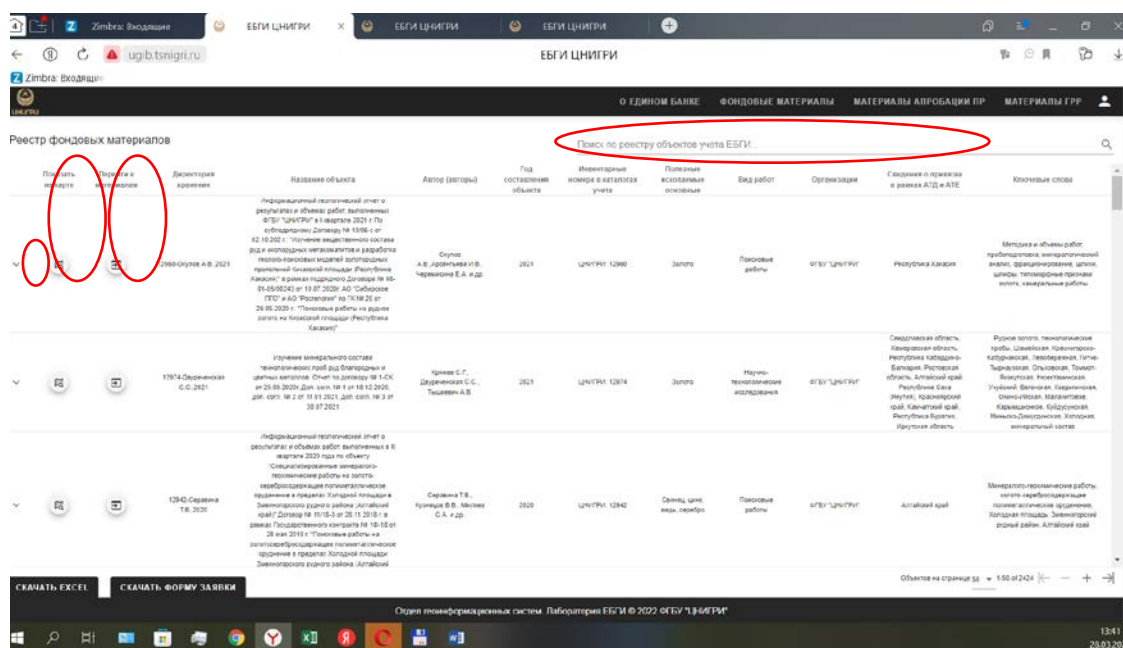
Zimbra: Входящие | ЕБГИ ЦНИГРИ | ЕБГИ ЦНИГРИ | ЕБГИ ЦНИГРИ

ugib.tsnigri.ru

ЕБГИ ЦНИГРИ

Zimbra: Входящие

ЦНИГРИ

О ЕДИНОМ БАНКЕ | ФОНДОВЫЕ МАТЕРИАЛЫ | МАТЕРИАЛЫ АПРОБАЦИИ ПР | МАТЕРИАЛЫ ГРР

Реестр фондовых материалов

Поиск по реестру объектов учета ЕБГИ...

| Показать на карте | Перейти к материалам | Директория хранения | Название объекта | Автор (авторы) | Год составления объекта | Инвентарные номера в каталогах учета | Полезные ископаемые основные | Вид работ | Организации | Сведения о привязке в рамках АТД и АТЕ | Ключевые слова |
|---|---|---|---|---|---|---|---|---|---|---|---|
| | | 12980-Скулов А.В.2021 | Информационный геологический отчет о результатах и объемах работ, выполненных ФГБУ "ЦНИГРИ" в I квартале 2021 г. По субподрядному Договору № 15/06-с от 02.10.2021 г. "Изучение вещественного состава руд и околорудных метасоматитов и разработка геолого-поисковых моделей золоторудных проявлений Сиховской площади (Республика Хакасия)" в рамках подрядного Договора № 86-01-05/00243 от 10.07.2020г. АО "Сибирское ПГО" и АО "Росгеология" по ГК № 20 от 26.05.2020 г. "Поисковые работы на рудное золото на Сиховской площади (Республика Хакасия)" | Скулов А.В., Арсентьева И.В., Чернявкина Е.А. и др. | 2021 | ЦНИГРИ: 12980 | Золото | Поисковые работы | ФГБУ "ЦНИГРИ" | Республика Хакасия | Методика и объемы работ, пробоподготовка, минералогический анализ, фракционирование, шлихи, шлифы, типоморфные признаки золота, камеральные работы |
| | | 12974-Двуреченская С.С.2021 | Изучение минерального состава технологических проб руд благородных и цветных металлов. Отчет по договору № 1-СК от 25.08.2020г. Доп. согл. № 1 от 18.12.2020, доп. согл. № 2 от 11.01.2021, доп. согл. № 3 от 30.07.2021 | Кряжев С.Г., Двуреченская С.С., Тюшкевич А.В. | 2021 | ЦНИГРИ: 12974 | Золото | Научно-технологические исследования | ФГБУ "ЦНИГРИ" | Свердловская область, Кемеровская область, Республика Кабардино-Балкария, Ростовская область, Алтайский край, Республика Саха (Якутия), Красноярский край, Камчатский край, Республика Бурятия, Иркутская область | Рудное золото, технологические пробы, Шемейская, Красногорско-Кабурчакская, Левобережная, Питче-Тырадзорская, Ольховская, Томмот-Якокутская, Нежданинская, Учуйская, Валенская, Хибинченская, Охинско-Мокая, Маланитовая, Карымшонское, Куйдусунская, Мальмэн-Джаусунская, Холодная, минеральный состав |
| | | 12942-Сервина Т.В.2020 | Информационный геологический отчет о результатах и объемах работ, выполненных в III квартале 2020 года по объекту "Специализированные минералого-геохимические работы на золото-серебросодержащее полиметаллическое оруденение в пределах Холодной площади в Змеиногорском рудного района (Алтайский край)" Договор № 11/18-3 от 28.11.2018 г. в рамках Государственного контракта № 18-18 от 28 мая 2018 г. "Поисковые работы на золотосеребросодержащее полиметаллическое оруденение в пределах Холодной площади Змеиногорского рудного района (Алтайский | Сервина Т.В., Кузнецов В.В., Мелин С.А. и др. | 2020 | ЦНИГРИ: 12942 | Свинец, цинк, медь, серебро | Поисковые работы | ФГБУ "ЦНИГРИ" | Алтайский край | Минералого-геохимические работы, золото-серебросодержащее полиметаллическое оруденение, Холодная площадь, Змеиногорский рудный район, Алтайский край |

СКАЧАТЬ EXCEL | СКАЧАТЬ ФОРМУ ЗАЯВКИ

Объектов на странице: 50 | 1-50 of 2424

Отдел геоинформационных систем. Лаборатория ЕБГИ © 2022 ФГБУ "ЦНИГРИ"

13:41
20.03.20